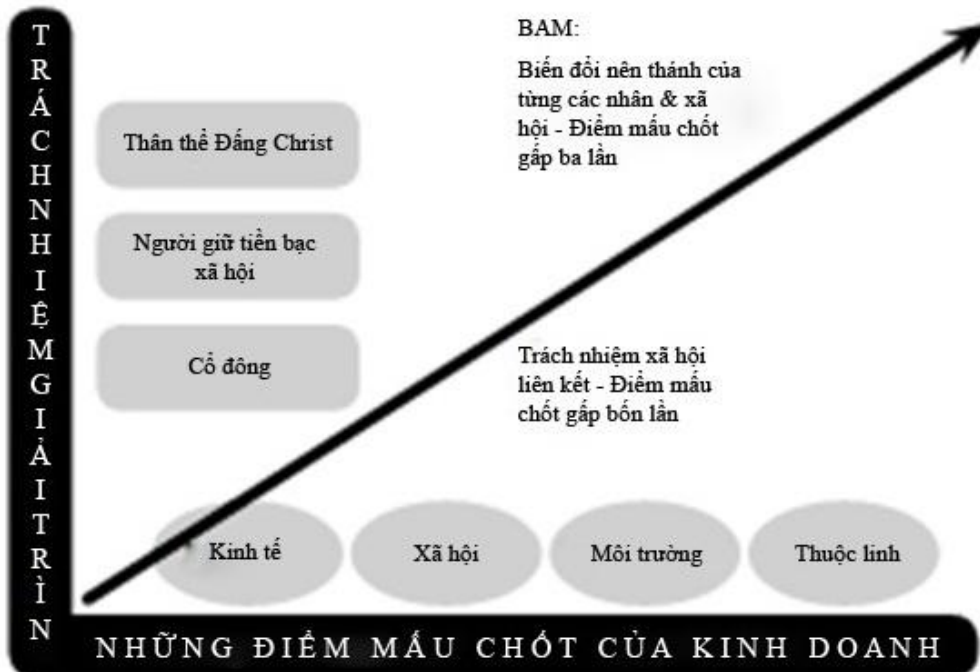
T
R
Á
C
H
N
H
I
Ệ
M
G
I
Ả
I
T
R
Ì
N

BAM:

Biến đổi nên thánh của từng các nhân & xã hội - Điểm mấu chốt gấp ba lần

Thân thể Đấng Christ

Người giữ tiền bạc xã hội

Cổ đông

Trách nhiệm xã hội liên kết - Điểm mấu chốt gấp bốn lần

Kinh tế

Xã hội

Môi trường

Thuộc linh

NHỮNG ĐIỂM MẤU CHỐT CỦA KINH DOANH